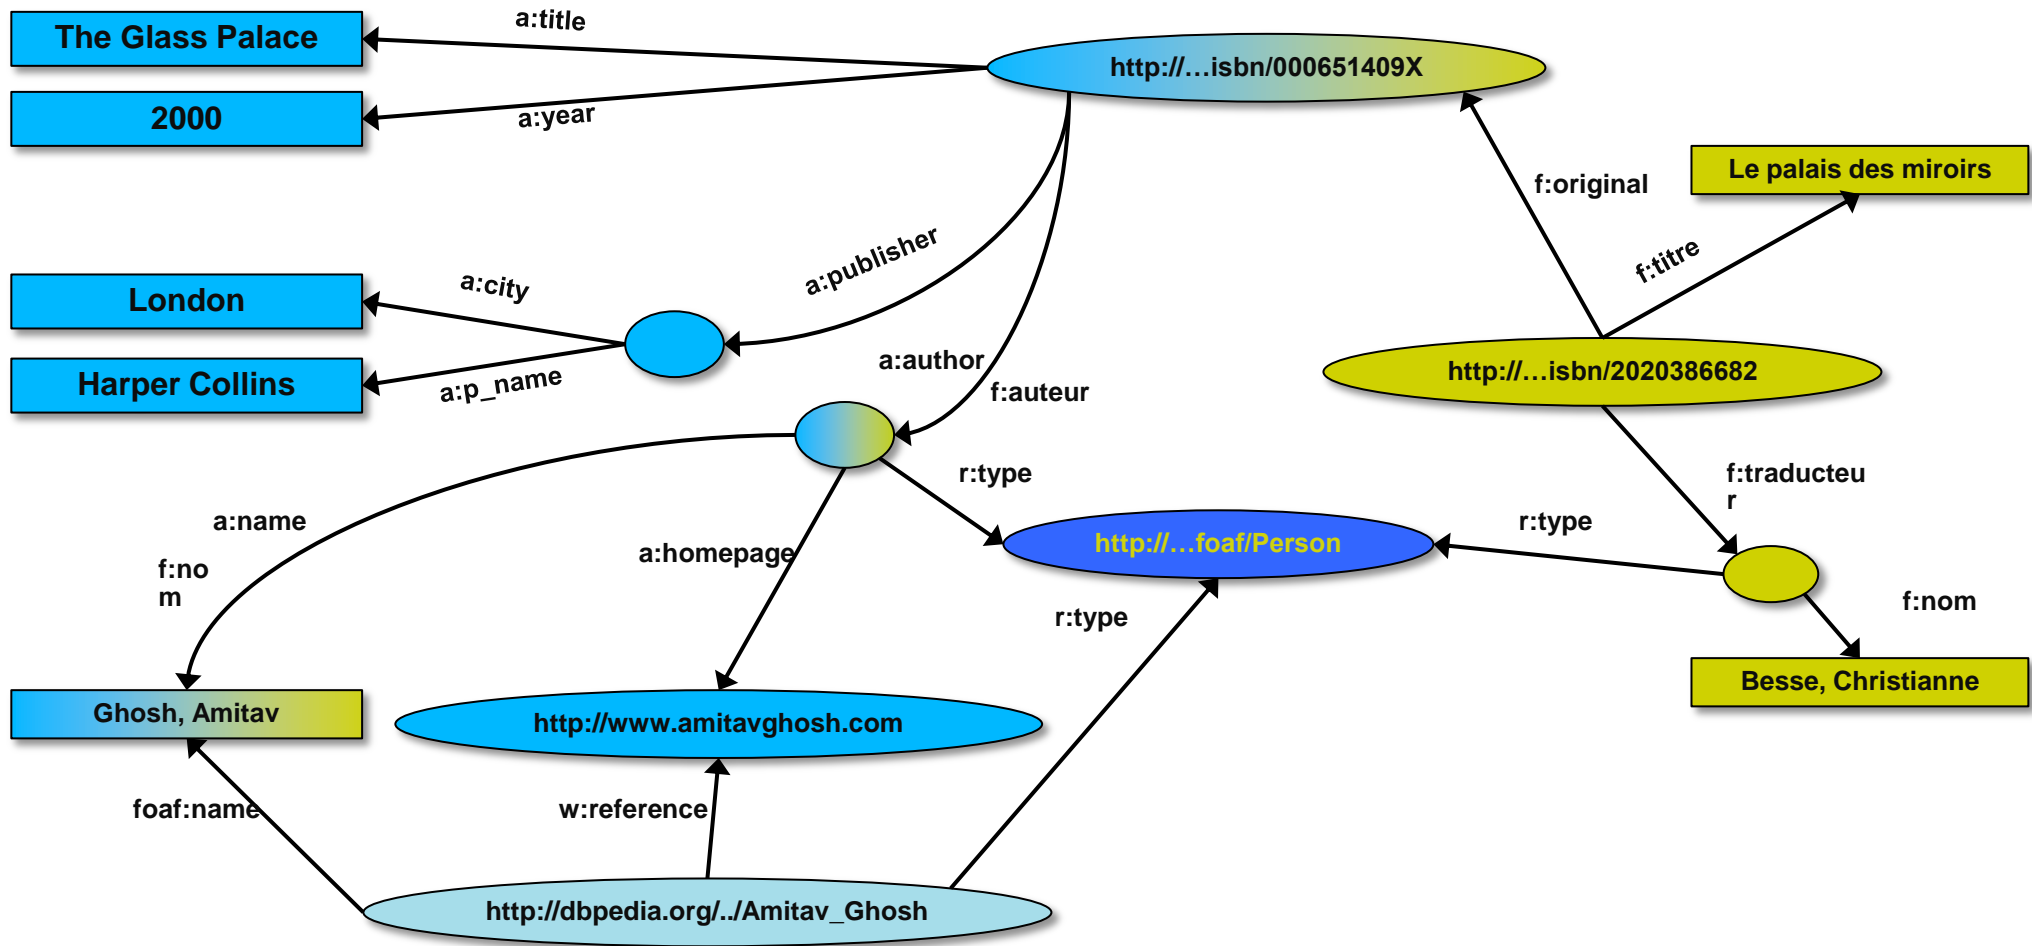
The Glass Palace

a:title

http://…isbn/000651409X

2000

a:year

f:original

Le palais des miroirs

f:titre

a:publisher

London

a:city

Harper Collins

a:p_name

a:author

f:auteur

http://…isbn/2020386682

r:type

f:traducteu r

a:name

f:no m

a:homepage

http://…foaf/Person

r:type

r:type

f:nom

Besse, Christianne

Ghosh, Amitav

http://www.amitavghosh.com

foaf:name

w:reference

http://dbpedia.org/../Amitav_Ghosh